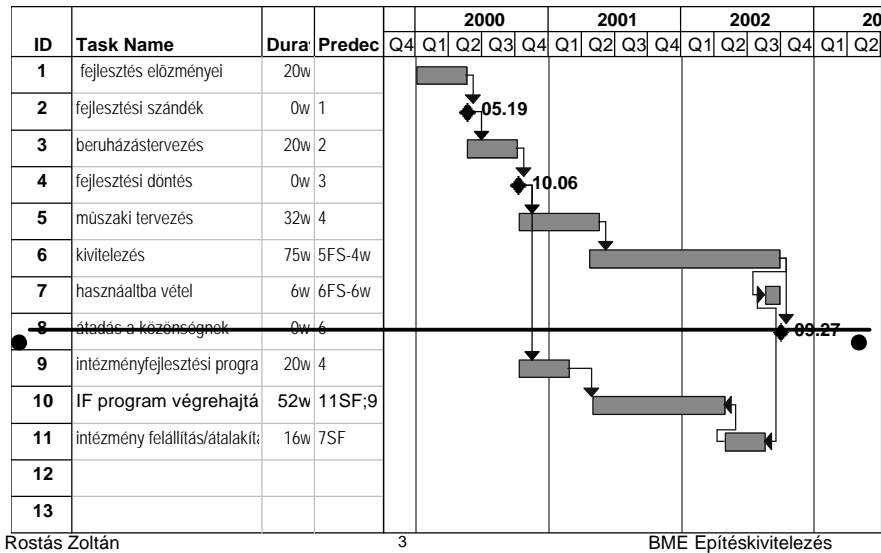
| ID | Task Name | Dura | Predec |
|---|---|---|---|
| 1 | fejlesztés előzményei | 20w | |
| 2 | fejlesztési szándék | 0w | 1 |
| 3 | beruházástervezés | 20w | 2 |
| 4 | fejlesztési döntés | 0w | 3 |
| 5 | műszaki tervezés | 32w | 4 |
| 6 | kivitelezés | 75w | 5FS-4w |
| 7 | használtba vétel | 6w | 6FS-6w |
| 8 | átadás a közönségnek | 0w | 6 |
| 9 | intézményfejlesztési progra | 20w | 4 |
| 10 | IF program végrehajtá | 52w | 11SF;9 |
| 11 | intézmény felállítás/átalakít | 16w | 7SF |
| 12 | | | |
| 13 | | | |

2000 2001 2002 20
Q4 Q1 Q2 Q3 Q4 Q1 Q2 Q3 Q4 Q1 Q2 Q3 Q4 Q1 Q2

05.19
10.06
09.27

Rostás Zoltán 3 BME Építéskivitelezés